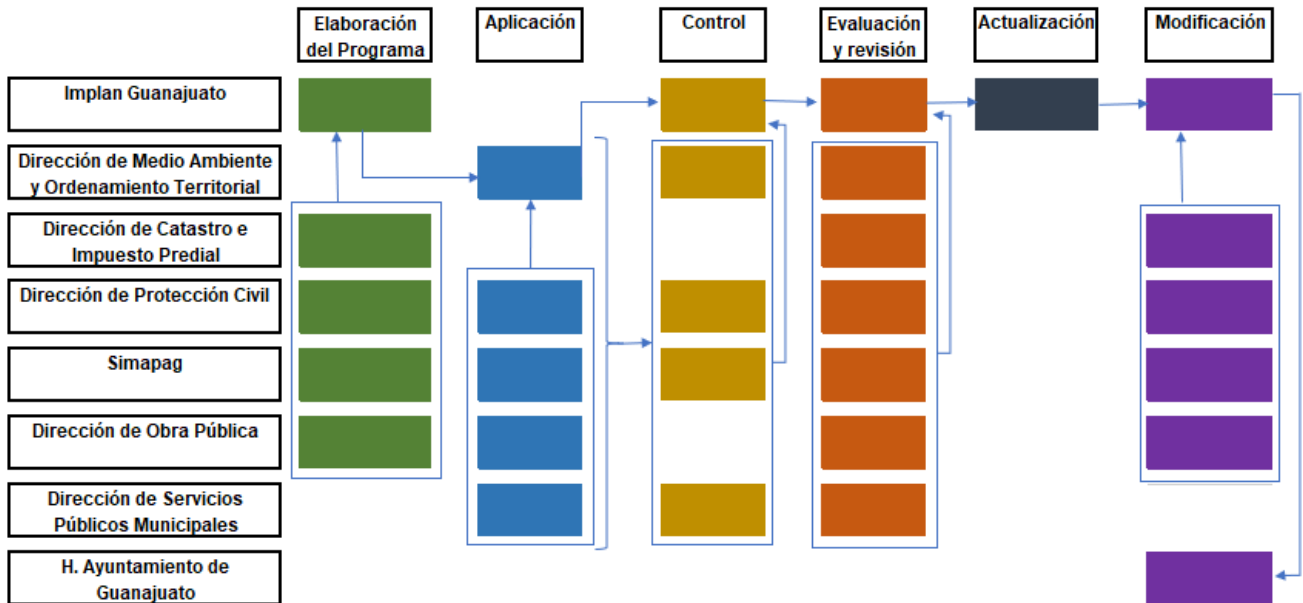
Elaboración del Programa

Aplicación

Control

Evaluación y revisión

Actualización

Modificación

Implan Guanajuato

Dirección de Medio Ambiente y Ordenamiento Territorial

Dirección de Catastro e Impuesto Predial

Dirección de Protección Civil

Simapag

Dirección de Obra Pública

Dirección de Servicios Públicos Municipales

H. Ayuntamiento de Guanajuato